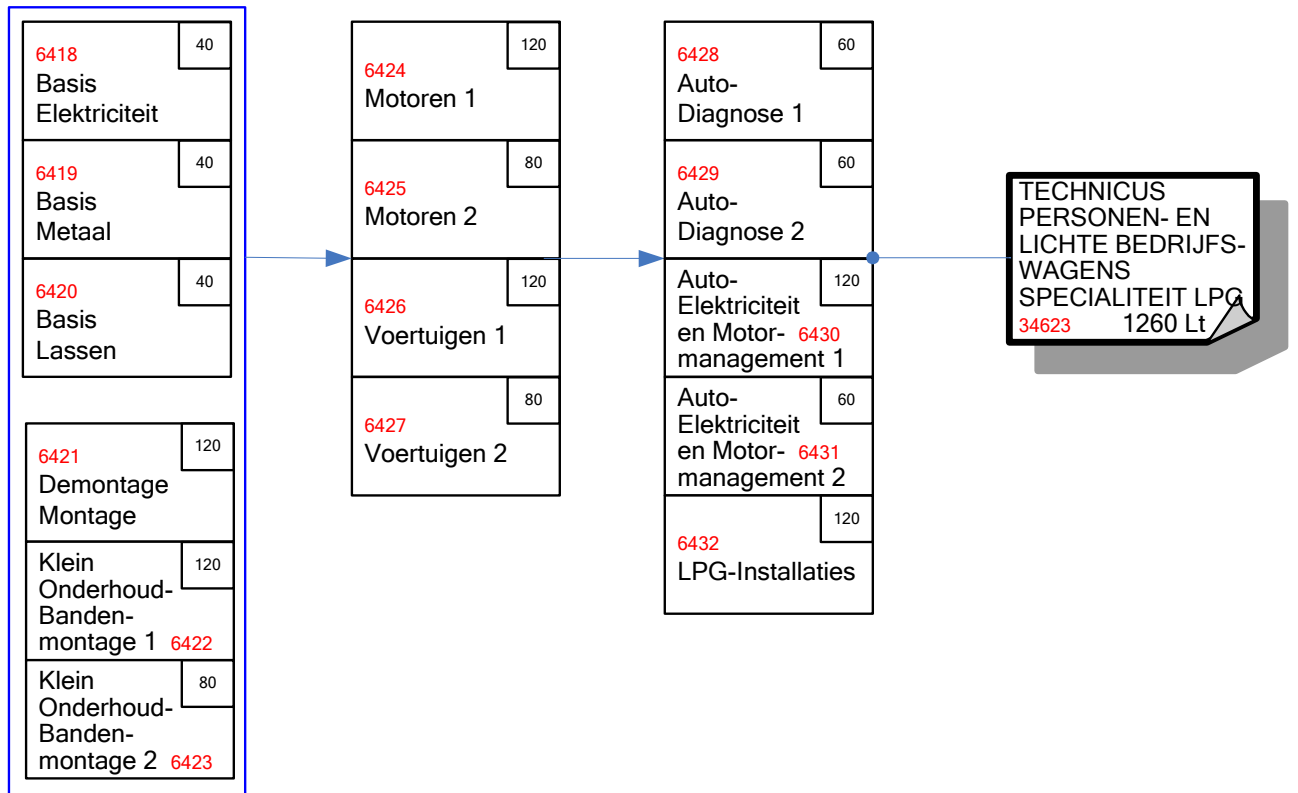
6418
Basis
Elektriciteit
40

6419
Basis
Metaal
40

6420
Basis
Lassen
40

6421
Demontage
Montage
120

Klein
Onderhoud-
Banden-
montage 1 6422
120

Klein
Onderhoud-
Banden-
montage 2 6423
80

6424
Motoren 1
120

6425
Motoren 2
80

6426
Voertuigen 1
120

6427
Voertuigen 2
80

6428
Auto-
Diagnose 1
60

6429
Auto-
Diagnose 2
60

Auto-
Elektriciteit
en Motor- 6430
management 1
120

Auto-
Elektriciteit
en Motor- 6431
management 2
60

6432
LPG-Installaties
120

TECHNICUS
PERSONEN- EN
LICHTE BEDRIJFS-
WAGENS
SPECIALITEIT LPG
34623 1260 Lt